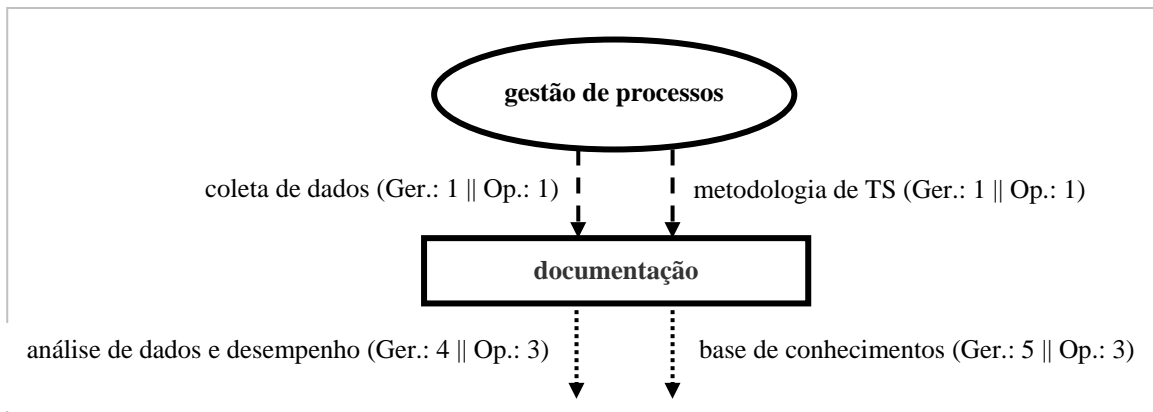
gestão de processos

coleta de dados (Ger.: 1 || Op.: 1)

metodologia de TS (Ger.: 1 || Op.: 1)

documentação

análise de dados e desempenho (Ger.: 4 || Op.: 3)

base de conhecimentos (Ger.: 5 || Op.: 3)